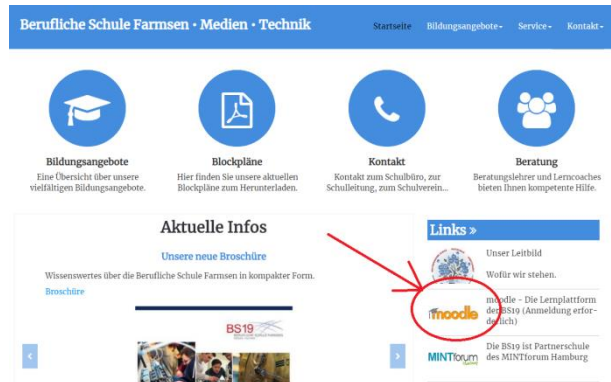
Berufliche Schule Farmsen • Medien • Technik

Startseite Bildungsangebote▾ Service▾ Kontakt▾

Bildungsangebote
Eine Übersicht über unsere vielfältigen Bildungsangebote.

Blockpläne
Hier finden Sie unsere aktuellen Blockpläne zum Herunterladen.

Kontakt
Kontakt zum Schulbüro, zur Schulleitung, zum Schulverein...

Beratung
Beratungslehrer und Lerncoaches bieten Ihnen kompetente Hilfe.

Aktuelle Infos

Unsere neue Broschüre

Wissenswertes über die Berufliche Schule Farmsen in kompakter Form.

Broschüre

BS19

‹ ›

Links »

Unser Leitbild

Wofür wir stehen.

moodle

moodle - Die Lernplattform der BS19 (Anmeldung erforderlich)

MINTforum

Die BS19 ist Partnerschule des MINTforum Hamburg